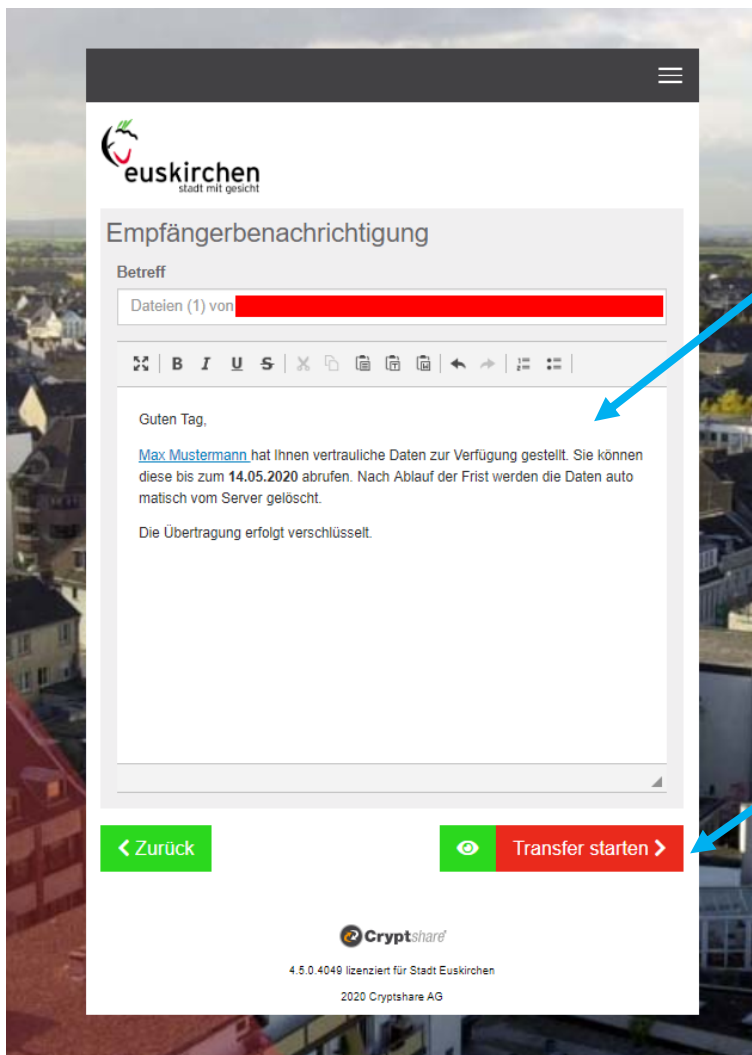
euskirchen
stadt mit gesicht

Empfängerbenachrichtigung

Betreff

Dateien (1) von

B I U S

Guten Tag,

Max Mustermann hat Ihnen vertrauliche Daten zur Verfügung gestellt. Sie können diese bis zum **14.05.2020** abrufen. Nach Ablauf der Frist werden die Daten auto matisch vom Server gelöscht.

Die Übertragung erfolgt verschlüsselt.

Zurück

Transfer starten

Cryptshare

4.5.0.4049 lizenziert für Stadt Euskirchen

2020 Cryptshare AG